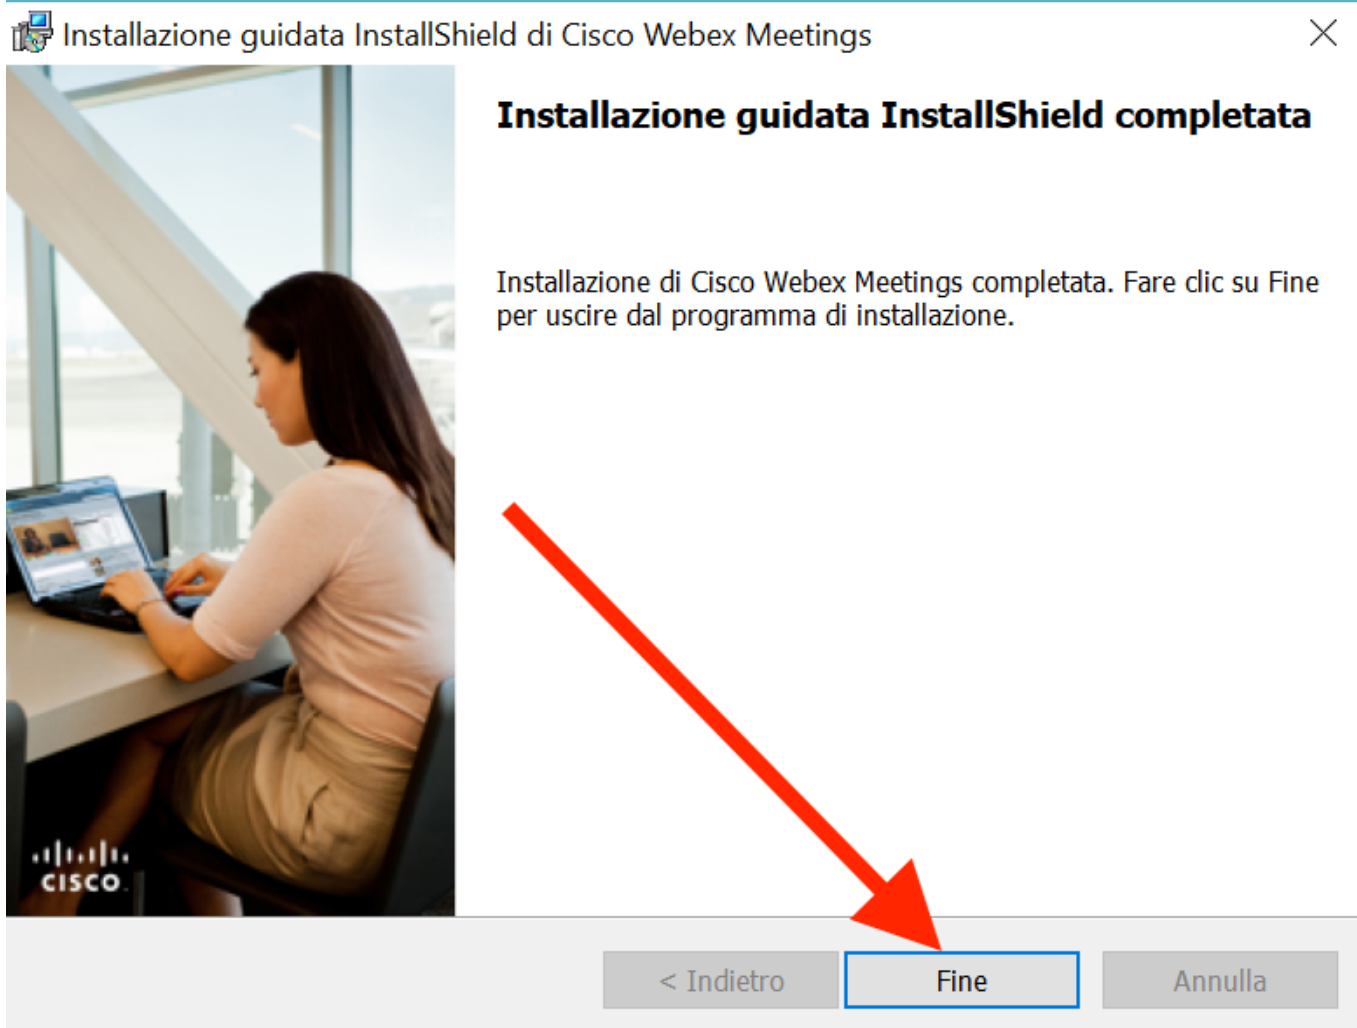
Installazione guidata InstallShield di Cisco Webex Meetings

Installazione guidata InstallShield completata

Installazione di Cisco Webex Meetings completata. Fare clic su Fine per uscire dal programma di installazione.

cisco

< Indietro

Fine

Annulla